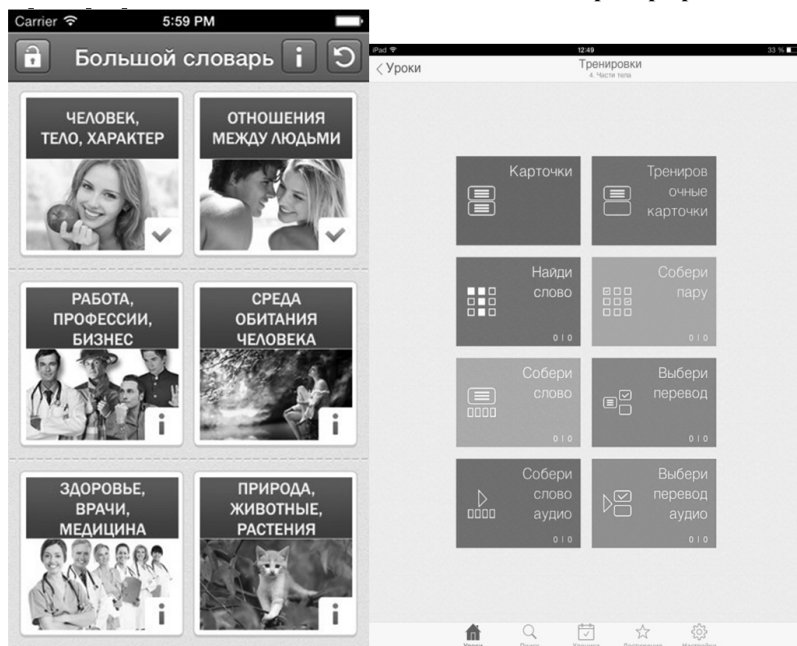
Carrier 5:59 PM

Большой словарь

ЧЕЛОВЕК, ТЕЛО, ХАРАКТЕР

ОТНОШЕНИЯ МЕЖДУ ЛЮДЬМИ

РАБОТА, ПРОФЕССИИ, БИЗНЕС

СРЕДА ОБИТАНИЯ ЧЕЛОВЕКА

ЗДОРОВЬЕ, ВРАЧИ, МЕДИЦИНА

ПРИРОДА, ЖИВОТНЫЕ, РАСТЕНИЯ

iPad 12:49 33 %

< Уроки

Тренировки
4. Части тела

Карточки

Тренировочные карточки

Найди слово
0 | 0

Собери пару
0 | 0

Собери слово
0 | 0

Выбери перевод
0 | 0

Собери слово аудио
0 | 0

Выбери перевод аудио
0 | 0

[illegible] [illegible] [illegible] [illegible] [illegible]